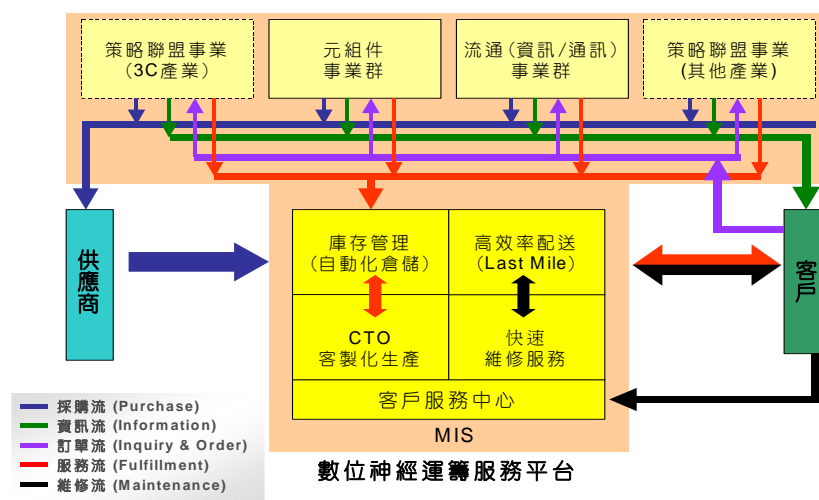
策略聯盟事業
(3C產業)

元組件
事業群

流通(資訊/通訊)
事業群

策略聯盟事業
(其他產業)

供應商

庫存管理
(自動化倉儲)

高效率配送
(Last Mile)

CTO
客製化生產

快速
維修服務

客戶服務中心

MIS

客戶

採購流 (Purchase)
資訊流 (Information)
訂單流 (Inquiry & Order)
服務流 (Fulfillment)
維修流 (Maintenance)

數位神經運籌服務平台